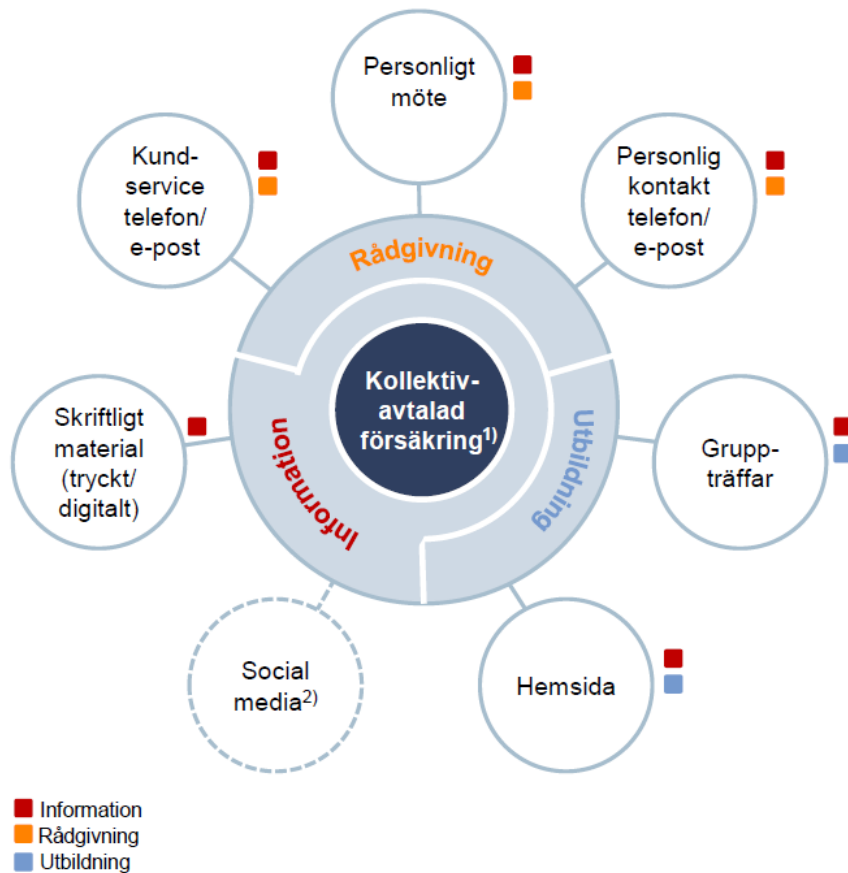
Personligt möte

Kundservice telefon/ e-post

Personlig kontakt telefon/ e-post

Rådgivning

Kollektivavtalad försäkring$^{1)}$

Information

Utbildning

Skriftligt material (tryckt/ digitalt)

Gruppträffar

Social media$^{2)}$

Hemsida

Information
Rådgivning
Utbildning